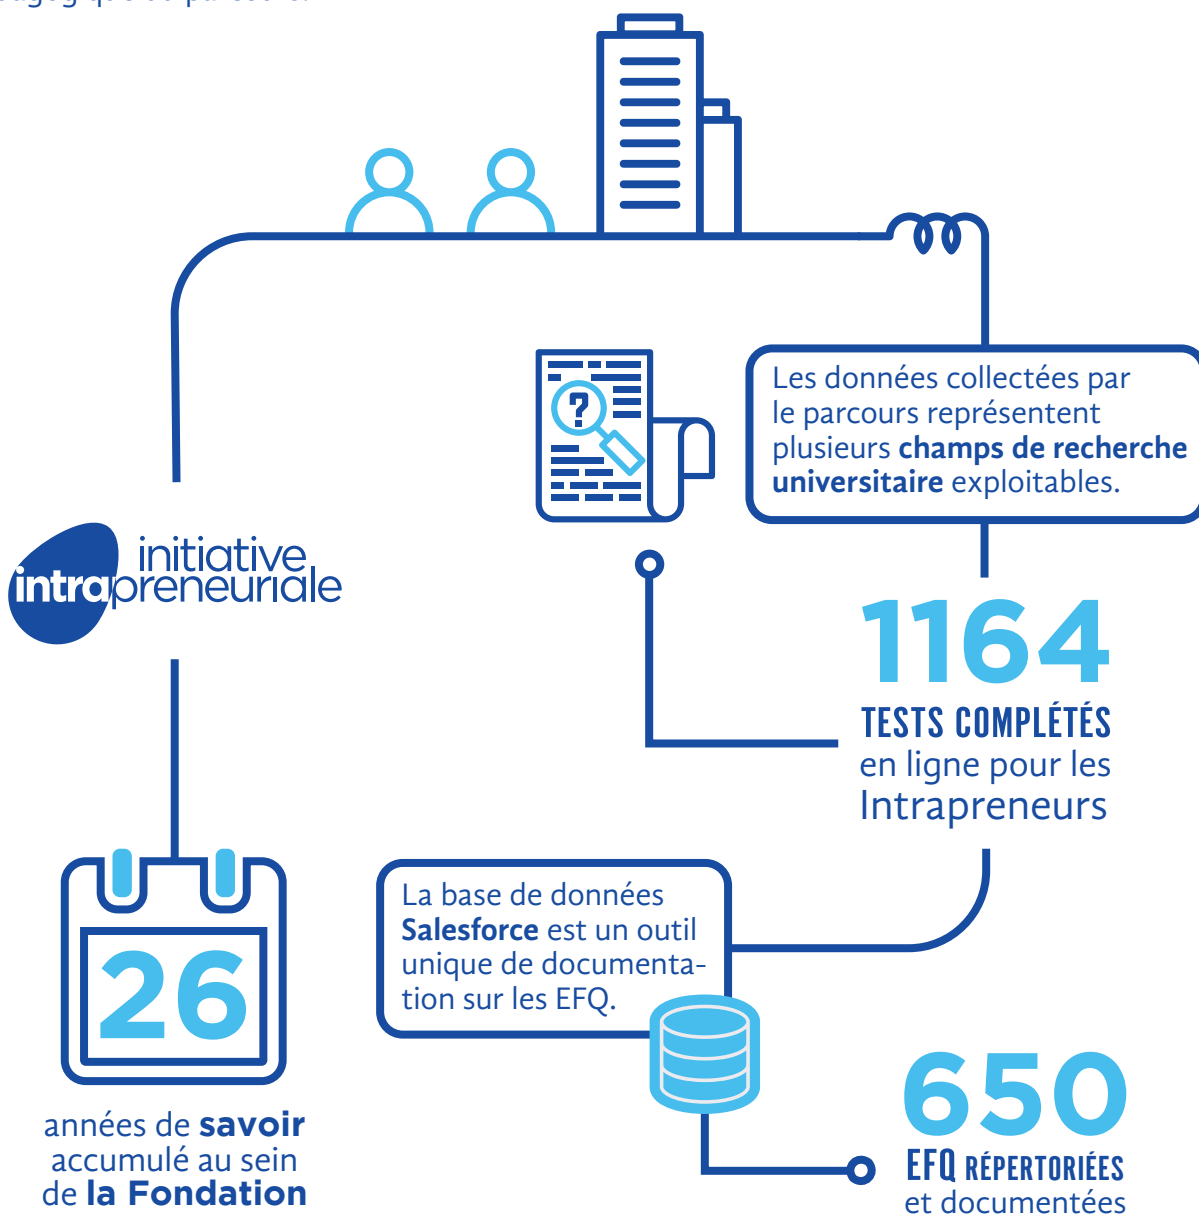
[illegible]

Les données collectées par le parcours représentent plusieurs **champs de recherche universitaire** exploitables.

initiative intrapreneuriale

1164

TESTS COMPLÉTÉS en ligne pour les Intrapreneurs

La base de données **Salesforce** est un outil unique de documentation sur les EFQ.

26

années de **savoir** accumulé au sein de **la Fondation**

650

EFQ RÉPERTORIÉES et documentées